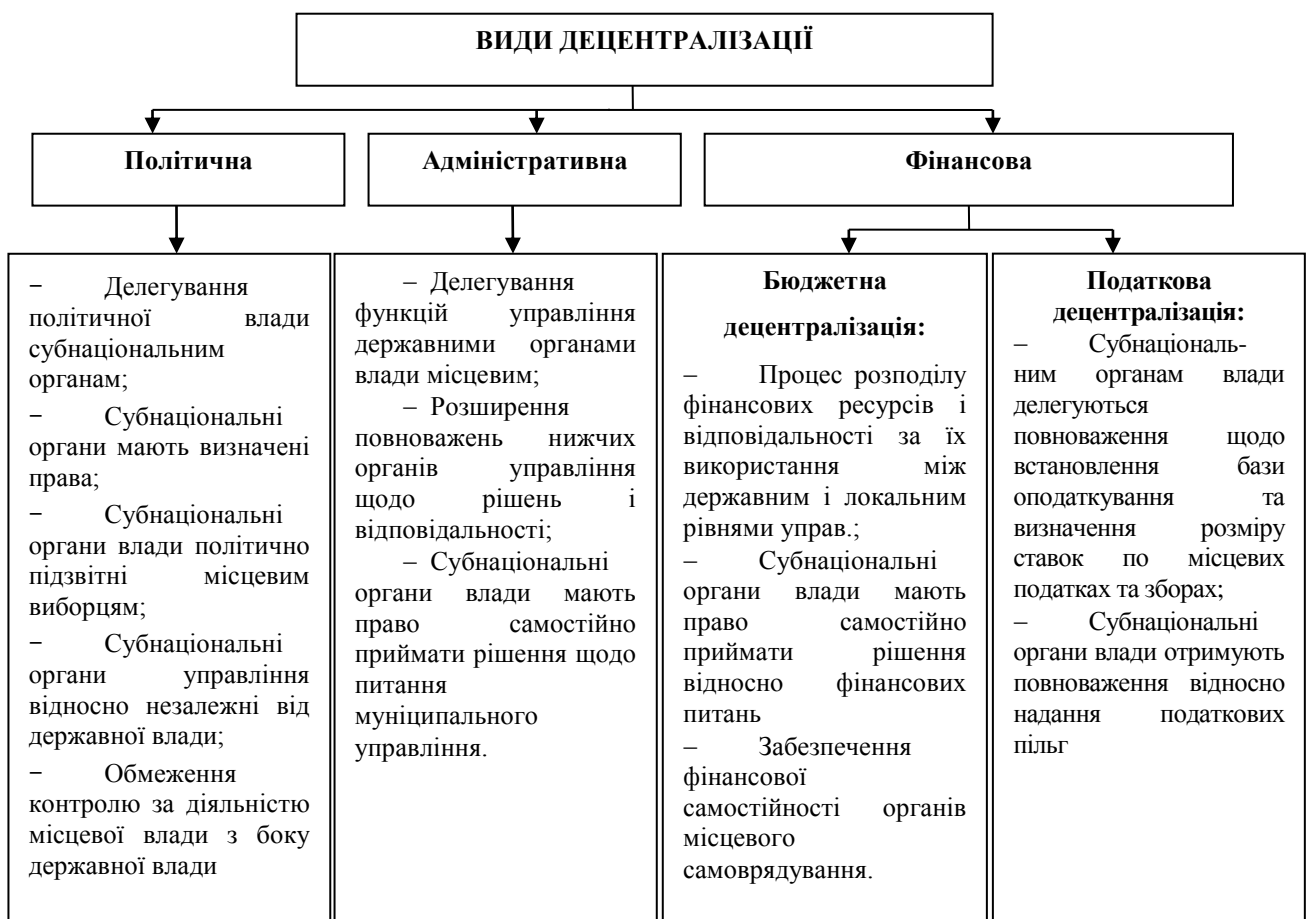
ВИДИ ДЕЦЕНТРАЛІЗАЦІЇ

Політична

Адміністративна

Фінансова

− Делегування політичної влади субнаціональним органам;

− Субнаціональні органи мають визначені права;

− Субнаціональні органи влади політично підзвітні місцевим виборцям;

− Субнаціональні органи управління відносно незалежні від державної влади;

− Обмеження контролю за діяльністю місцевої влади з боку державної влади

− Делегування функцій управління державними органами влади місцевим;

− Розширення повноважень нижчих органів управління щодо рішень і відповідальності;

− Субнаціональні органи влади мають право самостійно приймати рішення щодо питання муніципального управління.

Бюджетна децентралізація:

− Процес розподілу фінансових ресурсів і відповідальності за їх використання між державним і локальним рівнями управ.;

− Субнаціональні органи влади мають право самостійно приймати рішення відносно фінансових питань

− Забезпечення фінансової самостійності органів місцевого самоврядування.

Податкова децентралізація:

− Субнаціональним органам влади делегуються повноваження щодо встановлення бази оподаткування та визначення розміру ставок по місцевих податках та зборах;

− Субнаціональні органи влади отримують повноваження відносно надання податкових пільг